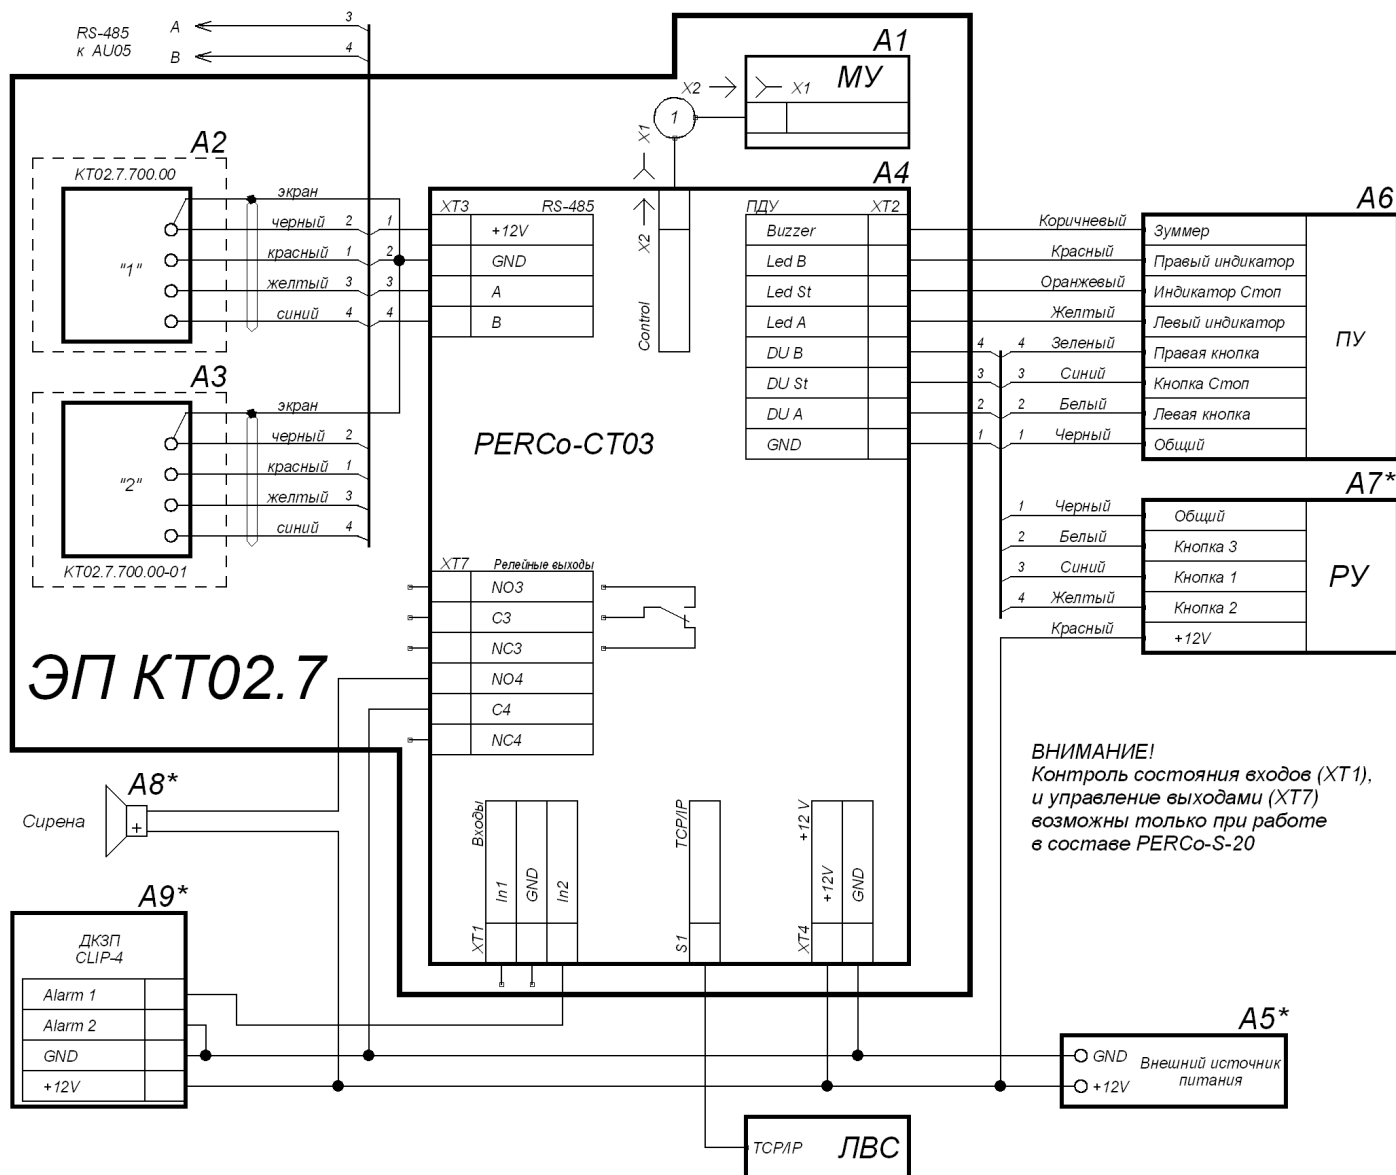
RS-485
к AU05
A
B
3
4

A1
МУ
X2
X1
1
X1

A2
KT02.7.700.00
"1"
экран
черный 2 1
красный 1 2
желтый 3 3
синий 4 4

A3
"2"
экран
черный 2
красный 1
желтый 3
синий 4
KT02.7.700.00-01

A4
XT3 RS-485
+12V
GND
A
B

X2
Control

ПДУ XT2
Buzzer
Led B
Led St
Led A
DU B
DU St
DU A
GND

PERCo-CT03

A6
Коричневый
Красный
Оранжевый
Желтый
4 4 Зеленый
3 3 Синий
2 2 Белый
1 1 Черный

Зуммер
Правый индикатор
Индикатор Стоп
Левый индикатор
Правая кнопка
Кнопка Стоп
Левая кнопка
Общий
ПУ

A7*
1 Черный
2 Белый
3 Синий
4 Желтый
Красный
Общий
Кнопка 3
Кнопка 1
Кнопка 2
+12V
РУ

XT7 Релейные выходы
NO3
C3
NC3
NO4
C4
NC4

ЭП KT02.7

A8*
Сирена
+

ВНИМАНИЕ!
Контроль состояния входов (XT1), и управление выходами (XT7) возможны только при работе в составе PERCo-S-20

Входы
In1
GND
In2
XT1

TCP/IP
S1

+12 V
+12V
GND
XT4

A9*
ДКЗП
CLIP-4
Alarm 1
Alarm 2
GND
+12V

A5*
GND
+12V
Внешний источник питания

TCP/IP
ЛВС